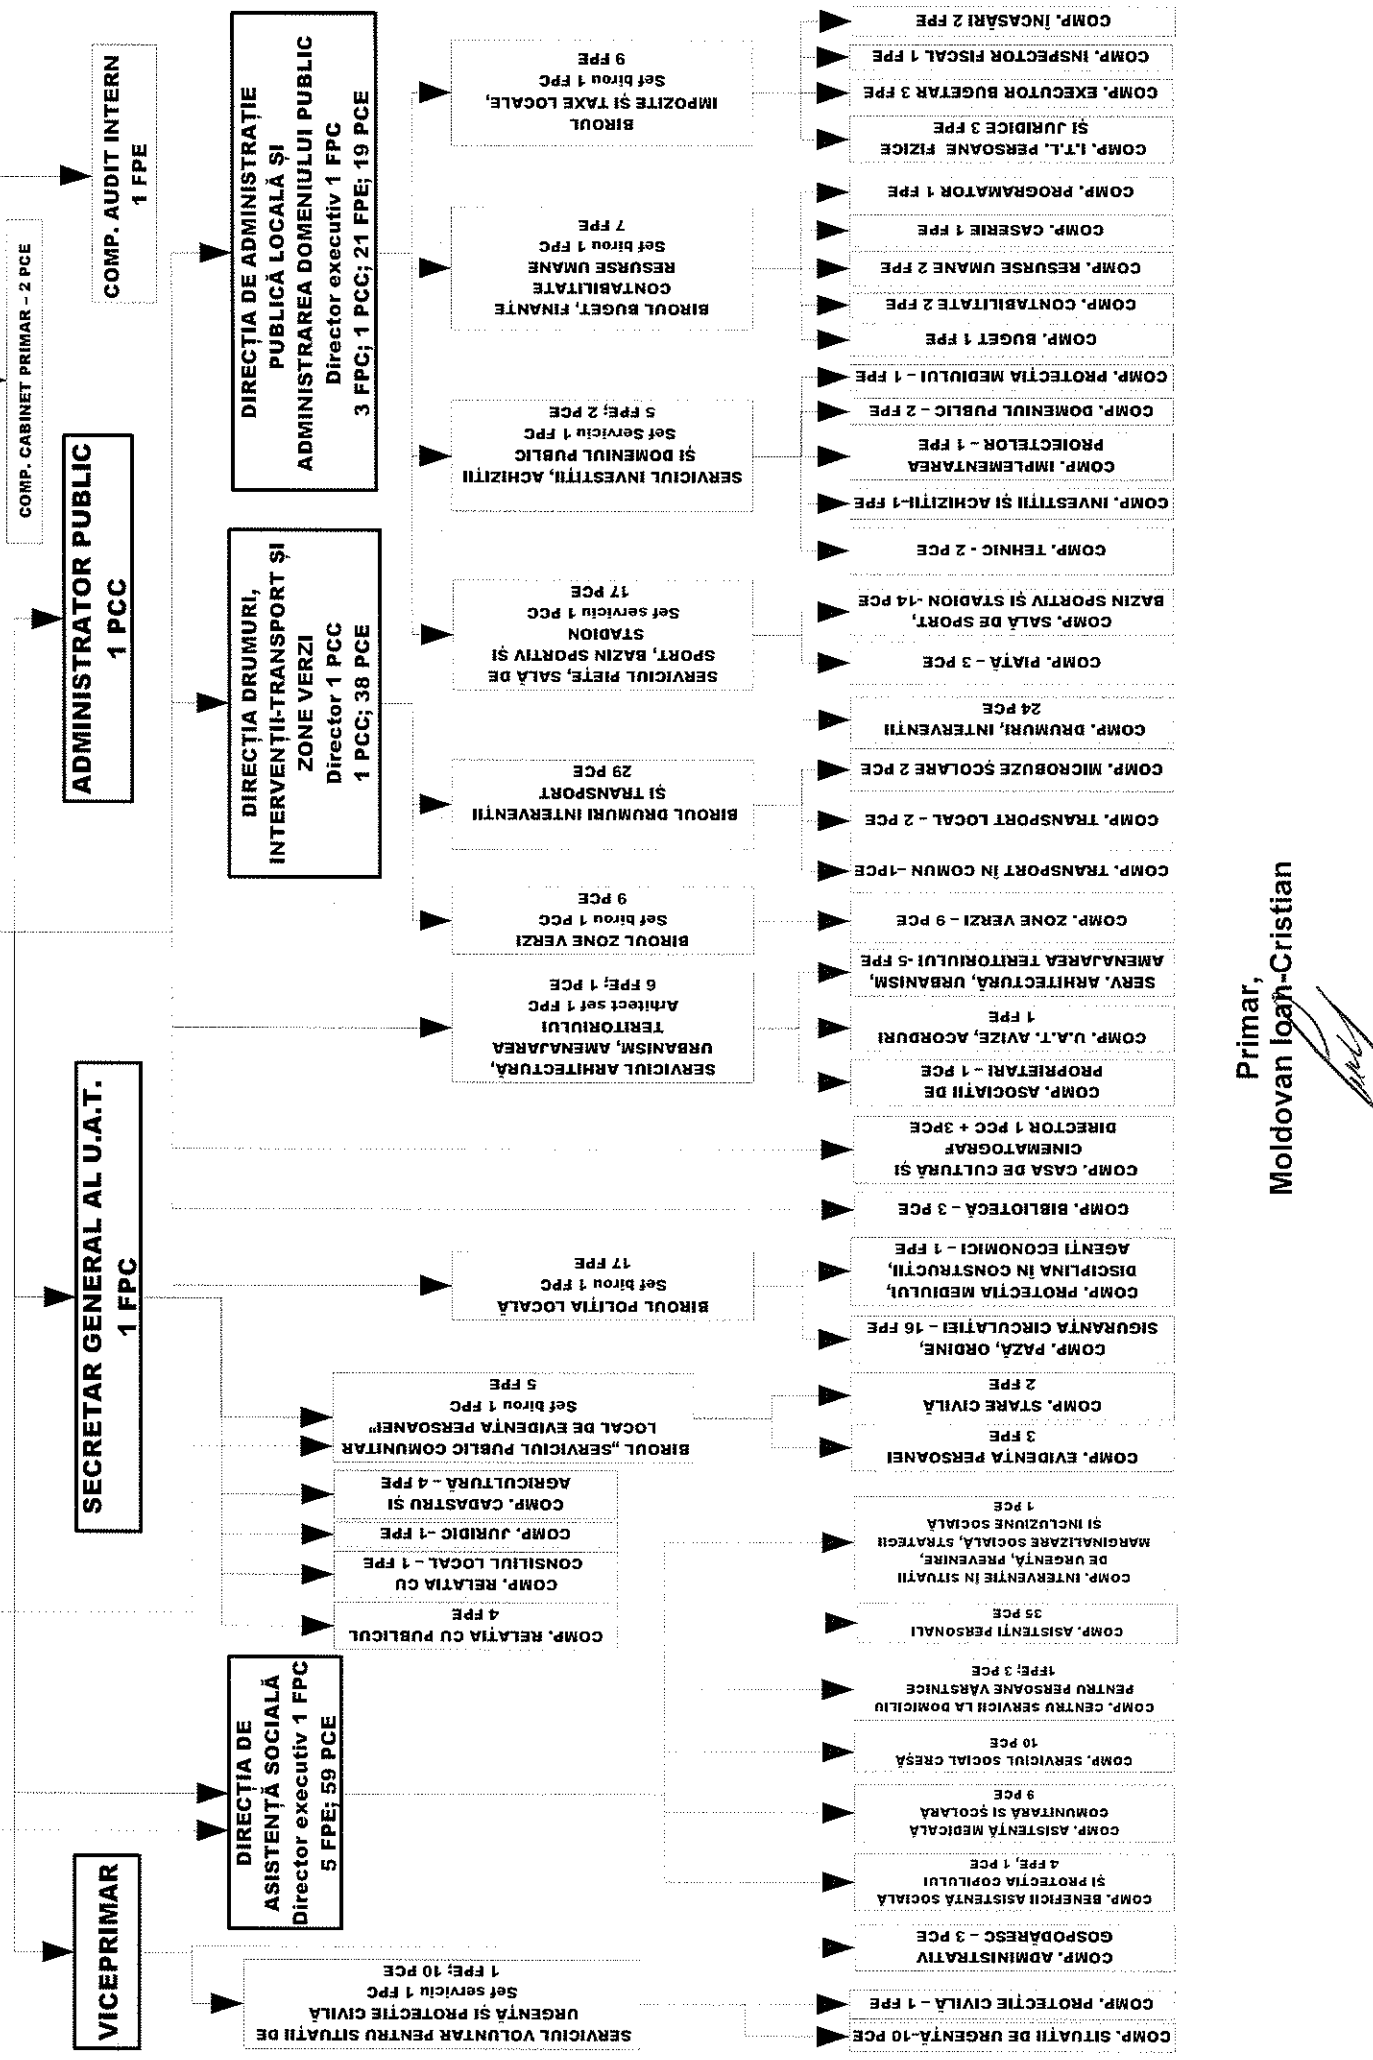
COMP. AUDIT INTERN
1 FPE

COMP. CABINET PRIMAR – 2 PCE

ADMINISTRATOR PUBLIC
1 PCC

SECRETAR GENERAL AL U.A.T.
1 FPC

VICEPRIMAR

DIRECȚIA DE ADMINISTRAȚIE PUBLICĂ LOCALĂ ȘI ADMINISTRAREA DOMENIULUI PUBLIC
Director executiv 1 FPC
3 FPC; 1 PCC; 21 FPE; 19 PCE

DIRECȚIA DRUMURI, INTERVENȚII-TRANSPORT ȘI ZONE VERZI
Director 1 PCC
1 PCC; 38 PCE

DIRECȚIA DE ASISTENȚĂ SOCIALĂ
Director executiv 1 FPC
5 FPE; 59 PCE

BIROUL IMPOZITE ȘI TAXE LOCALE,
Șef birou 1 FPC
9 FPE

BIROUL BUGET, FINANTE CONTABILITATE RESURSE UMANE
Șef birou 1 FPC
7 FPE

SERVICIUL INVESTIȚII, ACHIZIȚII ȘI DOMENIUL PUBLIC
Șef serviciu 1 FPC
5 FPE; 2 PCE

SERVICIUL PIEȚE, SALĂ DE SPORT, BAZIN SPORTIV ȘI STADION
Șef serviciu 1 PCC
17 PCE

BIROUL DRUMURI INTERVENȚII ȘI TRANSPORT
29 PCE

BIROUL ZONE VERZI
Șef birou 1 PCC
9 PCE

SERVICIUL ARHITECTURĂ, URBANISM, AMENAJAREA TERITORIULUI
Arhitect șef 1 FPC
6 FPE; 1 PCE

BIROUL POLIȚIA LOCALĂ
Șef birou 1 FPC
17 FPE

BIROUL „SERVICIUL PUBLIC COMUNITAR LOCAL DE EVIDENȚĂ PERSOANEI"
Șef birou 1 FPC
5 FPE

COMP. CADASTRU ȘI AGRICULTURĂ – 4 FPE

COMP. JURIDIC –1 FPE

COMP. RELAȚIA CU CONSILIUL LOCAL – 1 FPE

COMP. RELAȚIA CU PUBLICUL
4 FPE

SERVICIUL VOLUNTAR PENTRU SITUAȚII DE URGENȚĂ ȘI PROTECȚIE CIVILĂ
Șef serviciu 1 FPC
1 FPE; 10 PCE

COMP. ÎNCASĂRI 2 FPE
COMP. INSPECTOR FISCAL 1 FPE
COMP. EXECUTOR BUGETAR 3 FPE
COMP. I.T.L. PERSOANE FIZICE ȘI JURIDICE 3 FPE
COMP. PROGRAMATOR 1 FPE
COMP. CASERIE 1 FPE
COMP. RESURSE UMANE 2 FPE
COMP. CONTABILITATE 2 FPE
COMP. BUGET 1 FPE
COMP. PROTECȚIA MEDIULUI – 1 FPE
COMP. DOMENIUL PUBLIC – 2 FPE
COMP. IMPLEMENTAREA PROIECTELOR – 1 FPE
COMP. INVESTIȚII ȘI ACHIZIȚII–1 FPE
COMP. TEHNIC - 2 PCE
COMP. SALĂ DE SPORT, BAZIN SPORTIV ȘI STADION -14 PCE
COMP. PIAȚA – 3 PCE
COMP. DRUMURI, INTERVENȚII 24 PCE
COMP. MICROBUZE ȘCOLARE 2 PCE
COMP. TRANSPORT LOCAL – 2 PCE
COMP. TRANSPORT ÎN COMUN –1PCE
COMP. ZONE VERZI – 9 PCE
SERV. ARHITECTURĂ, URBANISM, AMENAJAREA TERITORIULUI -5 FPE
COMP. U.A.T. AVIZE, ACORDURI 1 FPE
COMP. ASOCIAȚII DE PROPRIETARI – 1 PCE
COMP. CASA DE CULTURĂ ȘI CINEMATOGRAF DIRECTOR 1 PCC + 3PCE
COMP. BIBLIOTECĂ – 3 PCE
COMP. PROTECȚIA MEDIULUI, DISCIPLINA ÎN CONSTRUCȚII, AGENȚI ECONOMICI – 1 FPE
COMP. PAZĂ, ORDINE, SIGURANȚA CIRCULAȚIEI – 16 FPE
COMP. STARE CIVILĂ 2 FPE
COMP. EVIDENȚA PERSOANEI 3 FPE
COMP. INTERVENȚIE ÎN SITUAȚII DE URGENȚĂ, PREVENIRE, MARGINALIZARE SOCIALĂ, STRATEGII ȘI INCLUZIUNE SOCIALĂ 1 PCE
COMP. ASISTENȚI PERSONALI 35 PCE
COMP. CENTRU SERVICII LA DOMICILIU PENTRU PERSOANE VÂRSTNICE 1FPE; 3 PCE
COMP. SERVICIUL SOCIAL CREȘĂ 10 PCE
COMP. ASISTENȚĂ MEDICALĂ COMUNITARĂ ȘI ȘCOLARĂ 6 PCE
COMP. BENEFICII ASISTENȚĂ SOCIALĂ ȘI PROTECȚIA COPILULUI 4 FPE, 1 PCE
COMP. ADMINISTRATIV GOSPODĂRESC – 3 PCE
COMP. PROTECȚIE CIVILĂ – 1 FPE
COMP. SITUAȚII DE URGENȚĂ–10 PCE

Primar,
Moldovan Ioan-Cristian